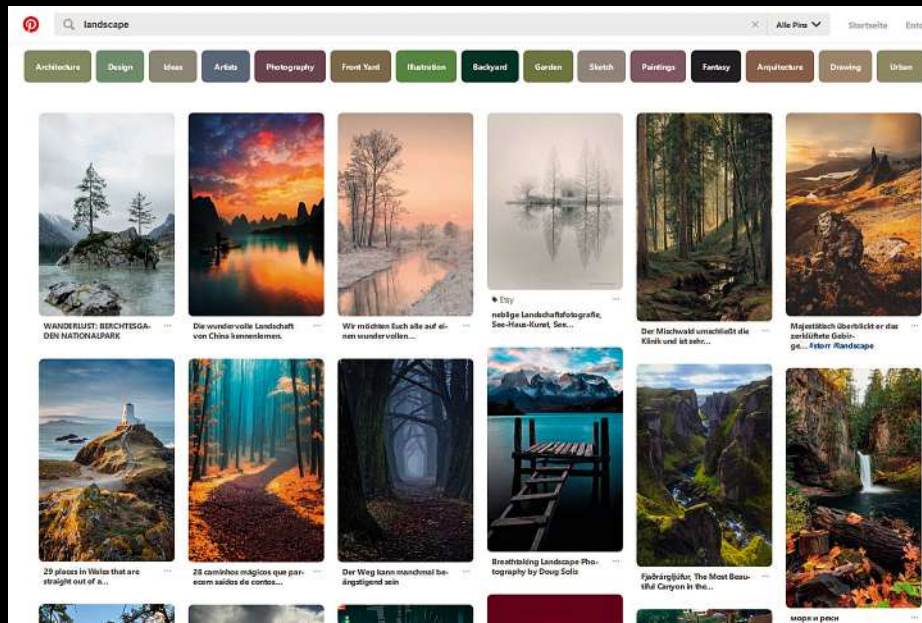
landscape

Alle Pins

Startseite

Ents

Architecture

Design

Ideas

Artists

Photography

Front Yard

Illustration

Backyard

Garden

Sketch

Paintings

Fantasy

Arquitecture

Drawing

Urban

WANDERLUST: BERCHTESGADEN NATIONALPARK

Die wundervolle Landschaft von China kennenlernen.

Wir möchten Euch alle auf einen wundervollen...

Etsy

neblige Landschaftsfotografie, See-Haus-Kunst, See...

Der Mischwald umschließt die Klinik und ist sehr...

Majestätisch überblickt er das zerklüftete Gebirge... #storr #landscape

29 places in Wales that are straight out of a...

28 caminhos mágicos que parecem saídos de contos...

Der Weg kann manchmal beängstigend sein

Breathtaking Landscape Photography by Doug Solis

Fjaðrárgljúfur, The Most Beautiful Canyon in the...

моря и реки